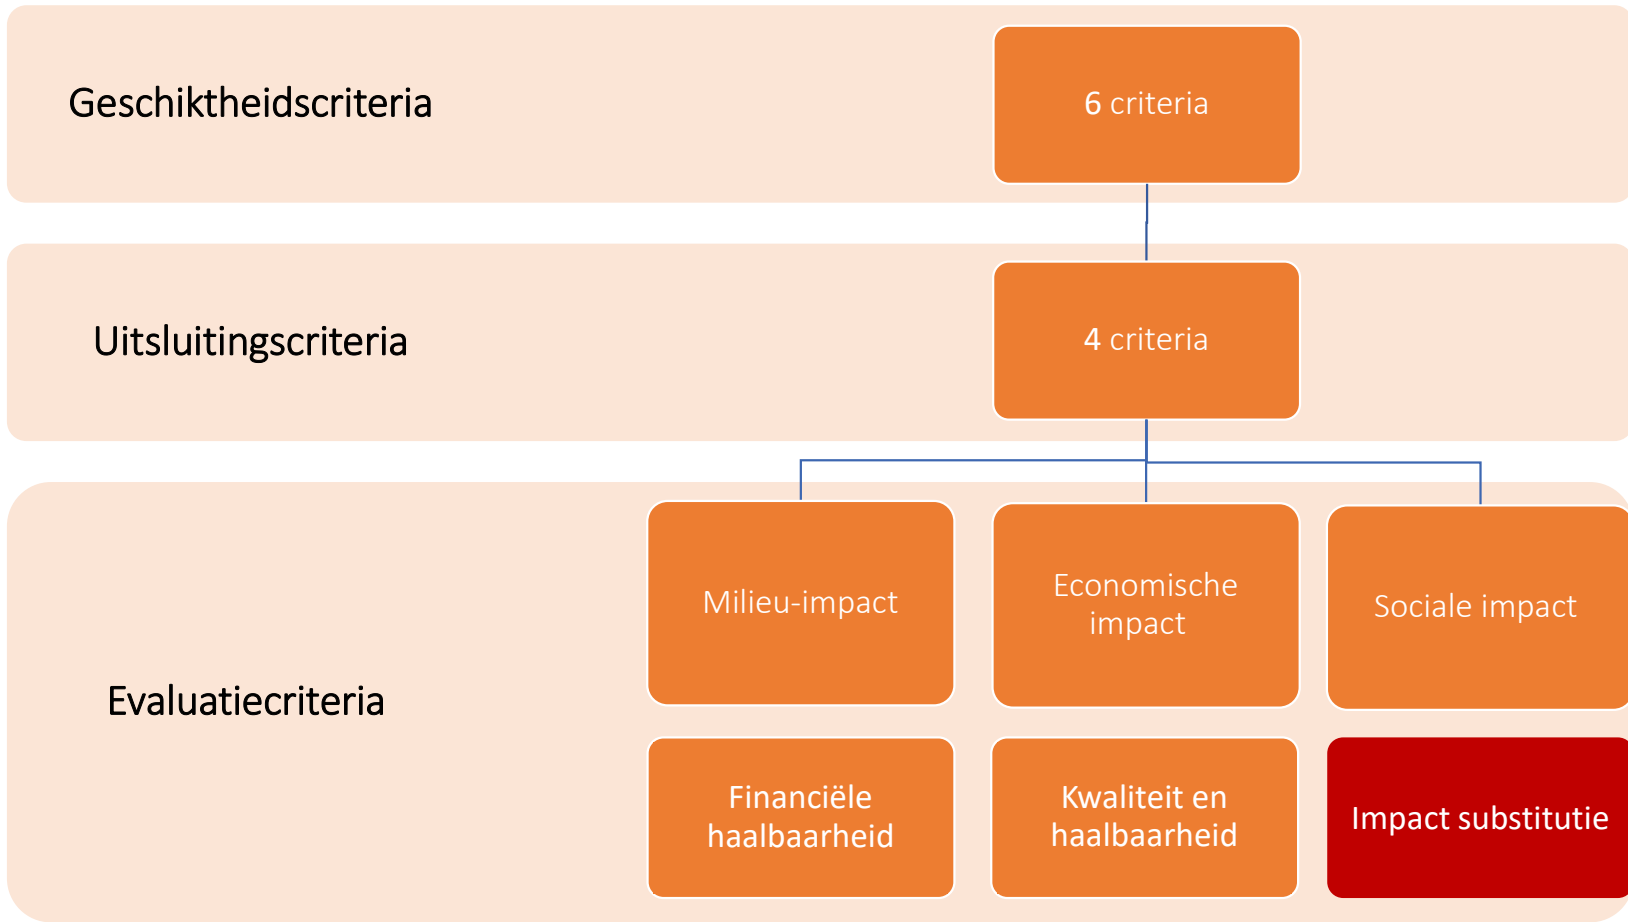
Geschiktheidscriteria

6 criteria

Uitsluitingscriteria

4 criteria

Evaluatiecriteria

Milieu-impact

Economische impact

Sociale impact

Financiële haalbaarheid

Kwaliteit en haalbaarheid

Impact substitutie